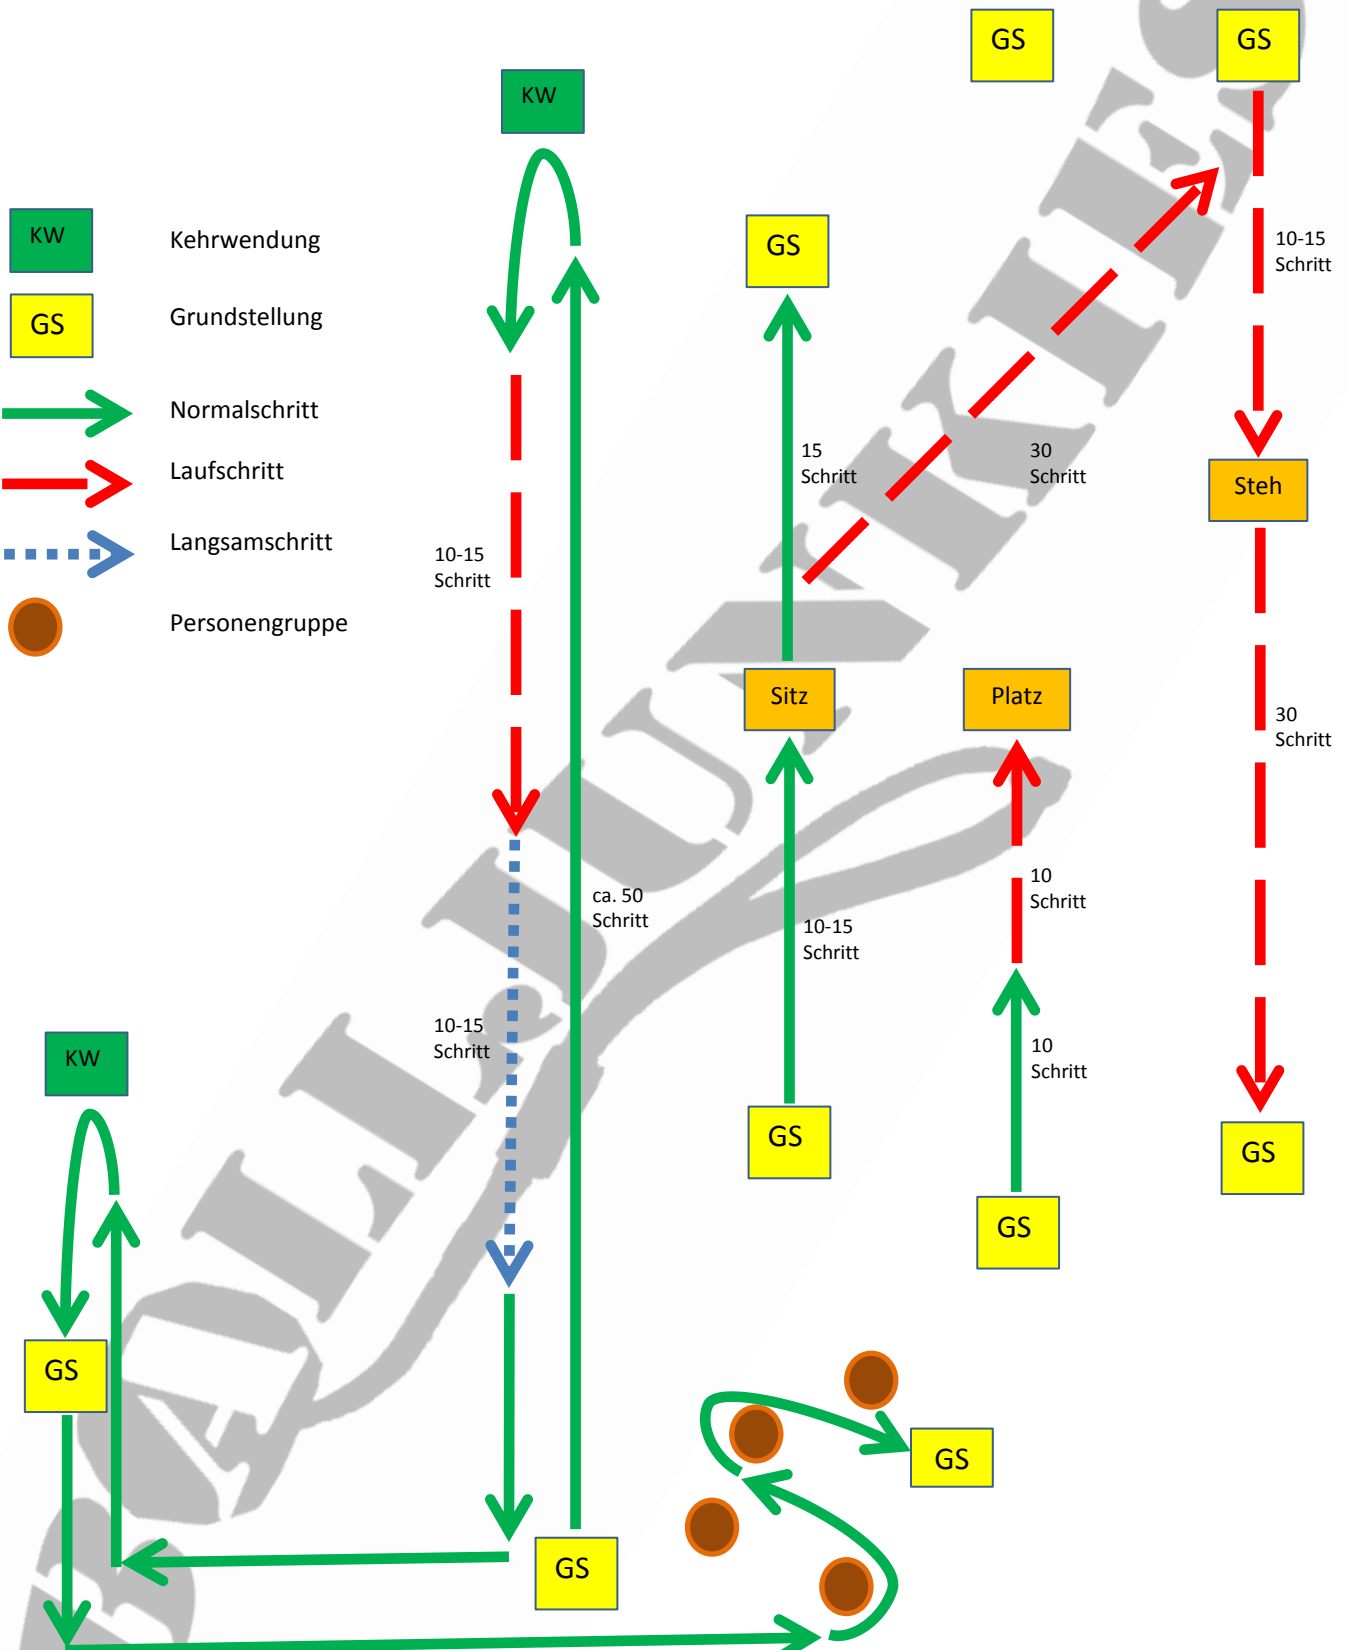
KW Kehrwendung

GS Grundstellung

Normalschritt

Laufschritt

Langsamschritt

Personengruppe

KW

10-15 Schritt

ca. 50 Schritt

10-15 Schritt

KW

GS

GS

GS

15 Schritt

Sitz

10-15 Schritt

GS

30 Schritt

GS

GS

10-15 Schritt

Steh

30 Schritt

GS

Platz

10 Schritt

10 Schritt

GS

GS